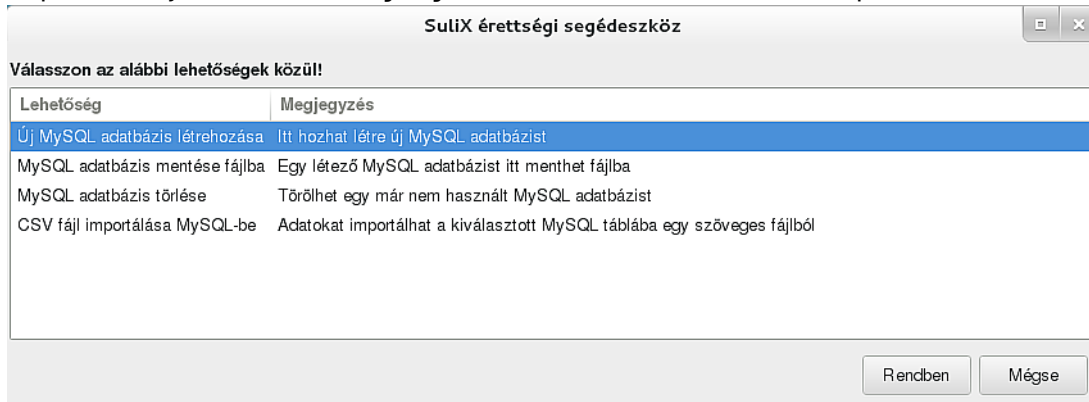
SuliX érettségi segédeszköz

Válasszon az alábbi lehetőségek közül!

| Lehetőség | Megjegyzés |
|---|---|
| Új MySQL adatbázis létrehozása | Itt hozhat létre új MySQL adatbázist |
| MySQL adatbázis mentése fájlba | Egy létező MySQL adatbázist itt menthet fájlba |
| MySQL adatbázis törlése | Törölhet egy már nem használt MySQL adatbázist |
| CSV fájl importálása MySQL-be | Adatokat importálhat a kiválasztott MySQL táblába egy szöveges fájlból |

Rendben
Mégse